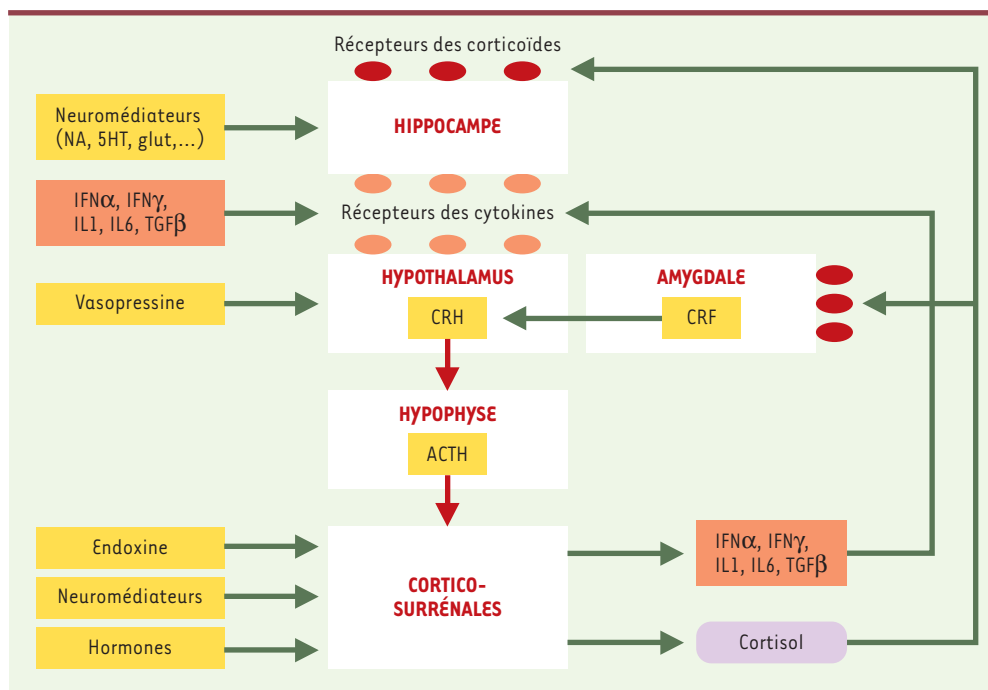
Récepteurs des corticoïdes

Neuromédiateurs (NA, 5HT, glut,...)

HIPPOCAMPE

IFN$\alpha$, IFN$\gamma$, IL1, IL6, TGF$\beta$

Récepteurs des cytokines

HYPOTHALAMUS

CRH

AMYGDALE

CRF

Vasopressine

HYPOPHYSE

ACTH

Endoxine

Neuromédiateurs

Hormones

CORTICO-SURRÉNALES

IFN$\alpha$, IFN$\gamma$, IL1, IL6, TGF$\beta$

Cortisol